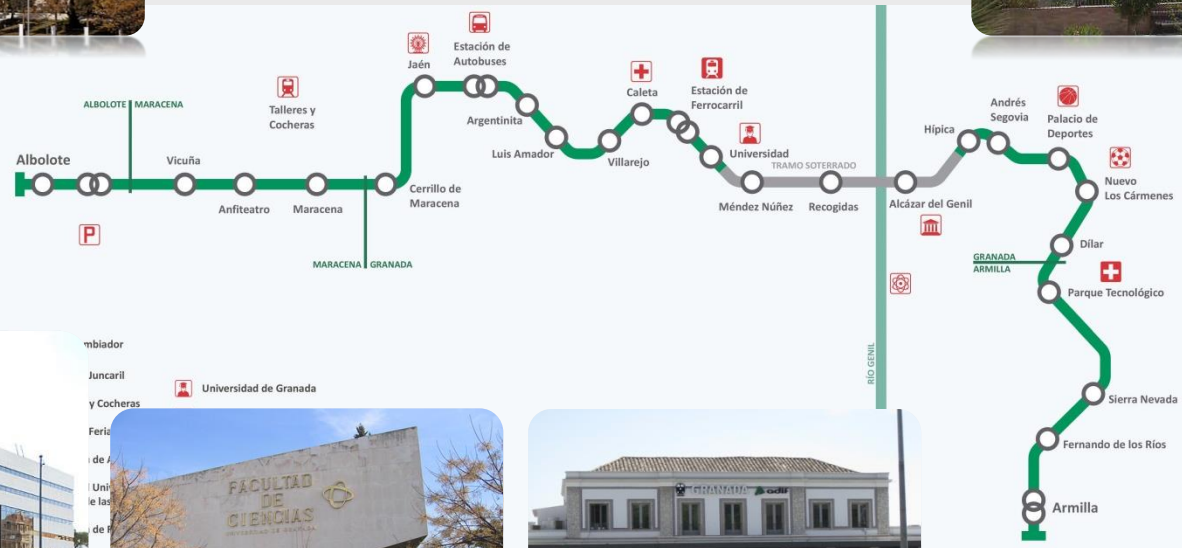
ALBOLOTE MARACENA

Albolote

Vicuña

Talleres y Cocheras

Anfiteatro

Maracena

MARACENA GRANADA

Jaén

Estación de Autobuses

Cerrillo de Maracena

Argentinita

Luis Amador

Villarejo

Caleta

Estación de Ferrocarril

Universidad

TRAMO SOTERRADO

Méndez Núñez

Recogidas

RÍO GENIL

Alcázar del Genil

Hípica

Andrés Segovia

Palacio de Deportes

Nuevo Los Cármenes

Dílar

GRANADA ARMILLA

Parque Tecnológico

Sierra Nevada

Fernando de los Ríos

Armilla

mbiador

Juncaril

y Cocheras

Feria

de A

Univ

de las

de

Universidad de Granada

FACULTAD DE CIENCIAS

UNIVERSIDAD DE GRANADA

GRANADA adif